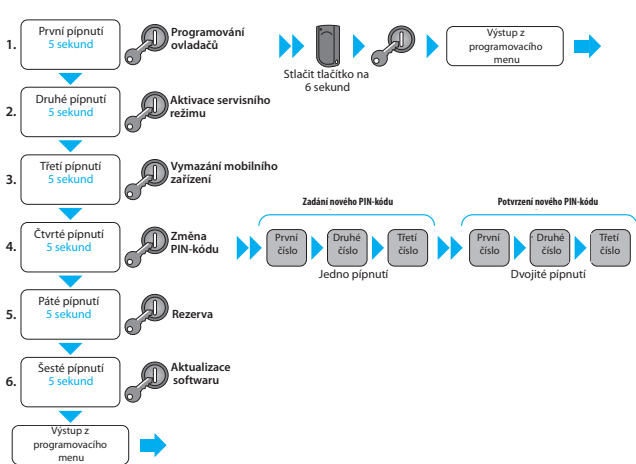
1.
První pípnutí
5 sekund
Programování ovladačů

Stlačit tlačítko na 6 sekund

Výstup z programovacího menu

2.
Druhé pípnutí
5 sekund
Aktivace servisního režimu

3.
Třetí pípnutí
5 sekund
Vymazání mobilního zařízení

4.
Čtvrté pípnutí
5 sekund
Změna PIN-kódu

Zadání nového PIN-kódu
První číslo
Druhé číslo
Třetí číslo
Jedno pípnutí

Potvrzení nového PIN-kódu
První číslo
Druhé číslo
Třetí číslo
Dvojité pípnutí

5.
Páté pípnutí
5 sekund
Rezerva

6.
Šesté pípnutí
5 sekund
Aktualizace softwaru

Výstup z programovacího menu